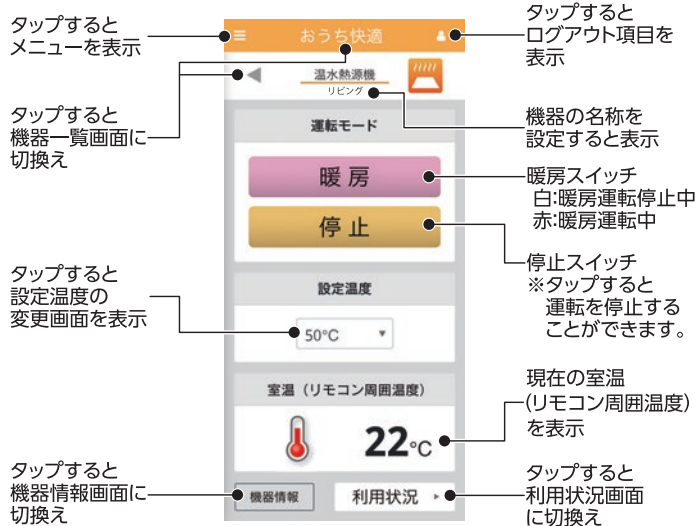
タップすると
メニューを表示

おうち快適

タップすると
ログアウト項目を
表示

温水熱源機
リビング

タップすると
機器一覧画面に
切換え

機器の名称を
設定すると表示

運転モード

暖房

暖房スイッチ
白:暖房運転停止中
赤:暖房運転中

停止

停止スイッチ
※タップすると
運転を停止する
ことができます。

タップすると
設定温度の
変更画面を表示

設定温度

50°C

室温（リモコン周囲温度）

22°C

現在の室温
(リモコン周囲温度)
を表示

タップすると
機器情報画面に
切換え

機器情報

利用状況

タップすると
利用状況画面
に切換え